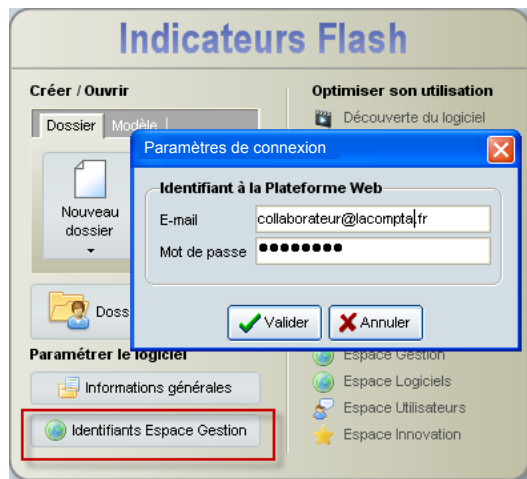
Indicateurs Flash

Créer / Ouvrir

Dossier Modèle

Nouveau dossier

Doss

Paramétrer le logiciel

Informations générales

Identifiants Espace Gestion

Optimiser son utilisation

Découverte du logiciel

Espace Gestion

Espace Logiciels

Espace Utilisateurs

Espace Innovation

Paramètres de connexion

Identifiant à la Plateforme Web

E-mail collaborateur@lacompta.fr

Mot de passe ••••••••

Valider

Annuler